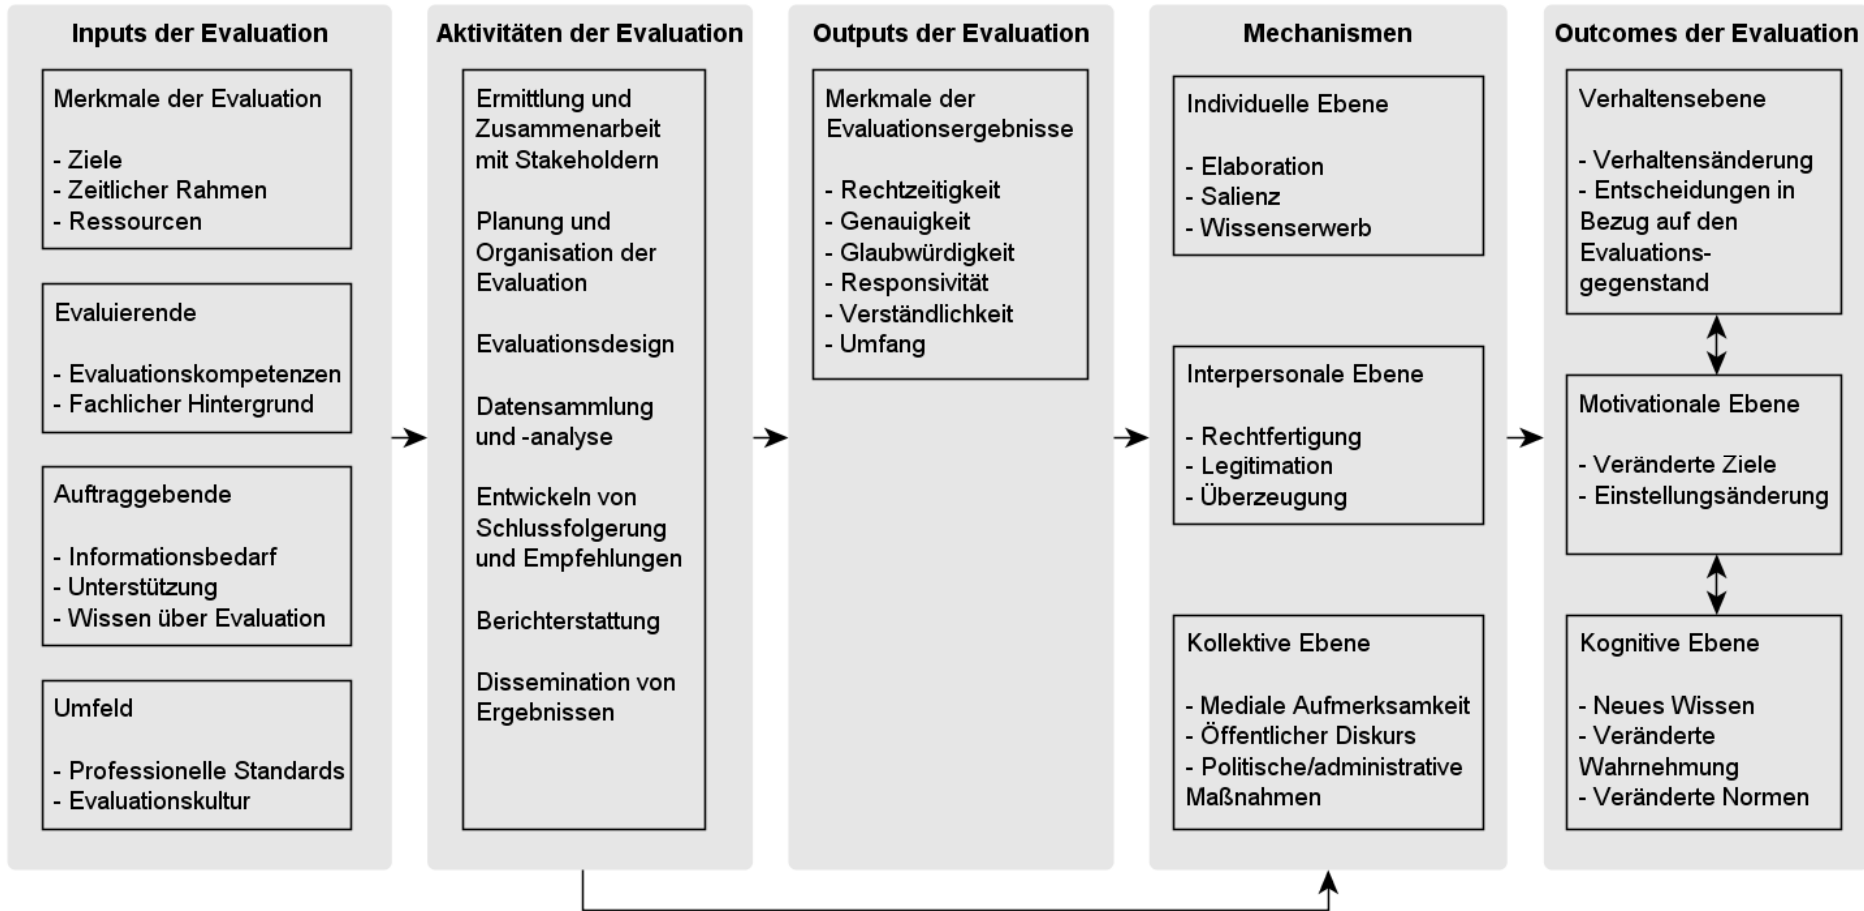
Inputs der Evaluation

Merkmale der Evaluation

- Ziele
- Zeitlicher Rahmen
- Ressourcen

Evaluierende

- Evaluationskompetenzen
- Fachlicher Hintergrund

Auftraggebende

- Informationsbedarf
- Unterstützung
- Wissen über Evaluation

Umfeld

- Professionelle Standards
- Evaluationskultur

Aktivitäten der Evaluation

Ermittlung und Zusammenarbeit mit Stakeholdern

Planung und Organisation der Evaluation

Evaluationsdesign

Datensammlung und -analyse

Entwickeln von Schlussfolgerung und Empfehlungen

Berichterstattung

Dissemination von Ergebnissen

Outputs der Evaluation

Merkmale der Evaluationsergebnisse

- Rechtzeitigkeit
- Genauigkeit
- Glaubwürdigkeit
- Responsivität
- Verständlichkeit
- Umfang

Mechanismen

Individuelle Ebene

- Elaboration
- Salienz
- Wissenserwerb

Interpersonale Ebene

- Rechtfertigung
- Legitimation
- Überzeugung

Kollektive Ebene

- Mediale Aufmerksamkeit
- Öffentlicher Diskurs
- Politische/administrative Maßnahmen

Outcomes der Evaluation

Verhaltensebene

- Verhaltensänderung
- Entscheidungen in Bezug auf den Evaluations-gegenstand

Motivationale Ebene

- Veränderte Ziele
- Einstellungsänderung

Kognitive Ebene

- Neues Wissen
- Veränderte Wahrnehmung
- Veränderte Normen